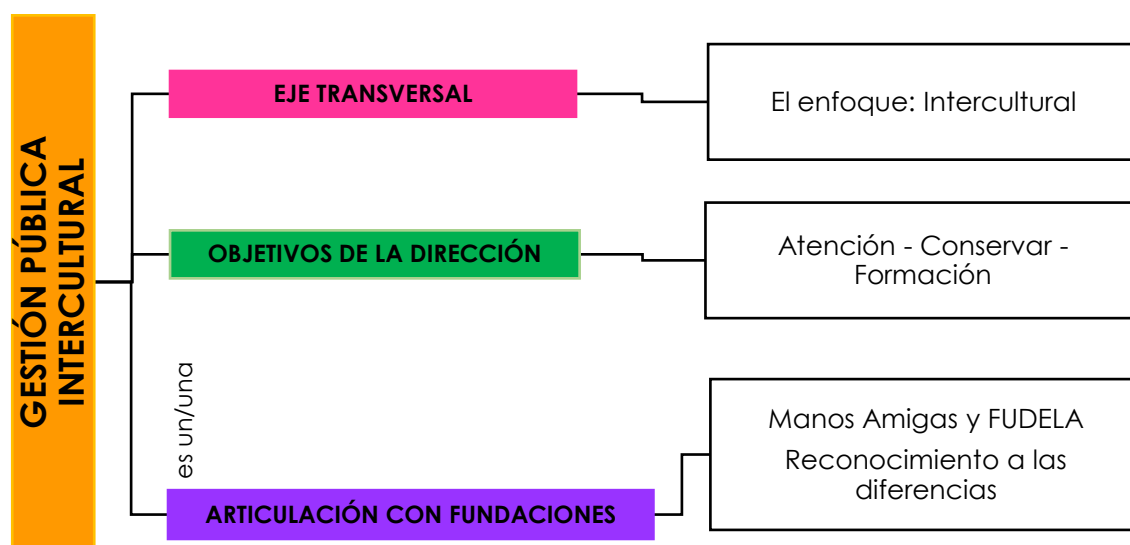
GESTIÓN PÚBLICA INTERCULTURAL

EJE TRANSVERSAL

El enfoque: Intercultural

OBJETIVOS DE LA DIRECCIÓN

Atención - Conservar - Formación

es un/una

ARTICULACIÓN CON FUNDACIONES

Manos Amigas y FUDELA

Reconocimiento a las diferencias